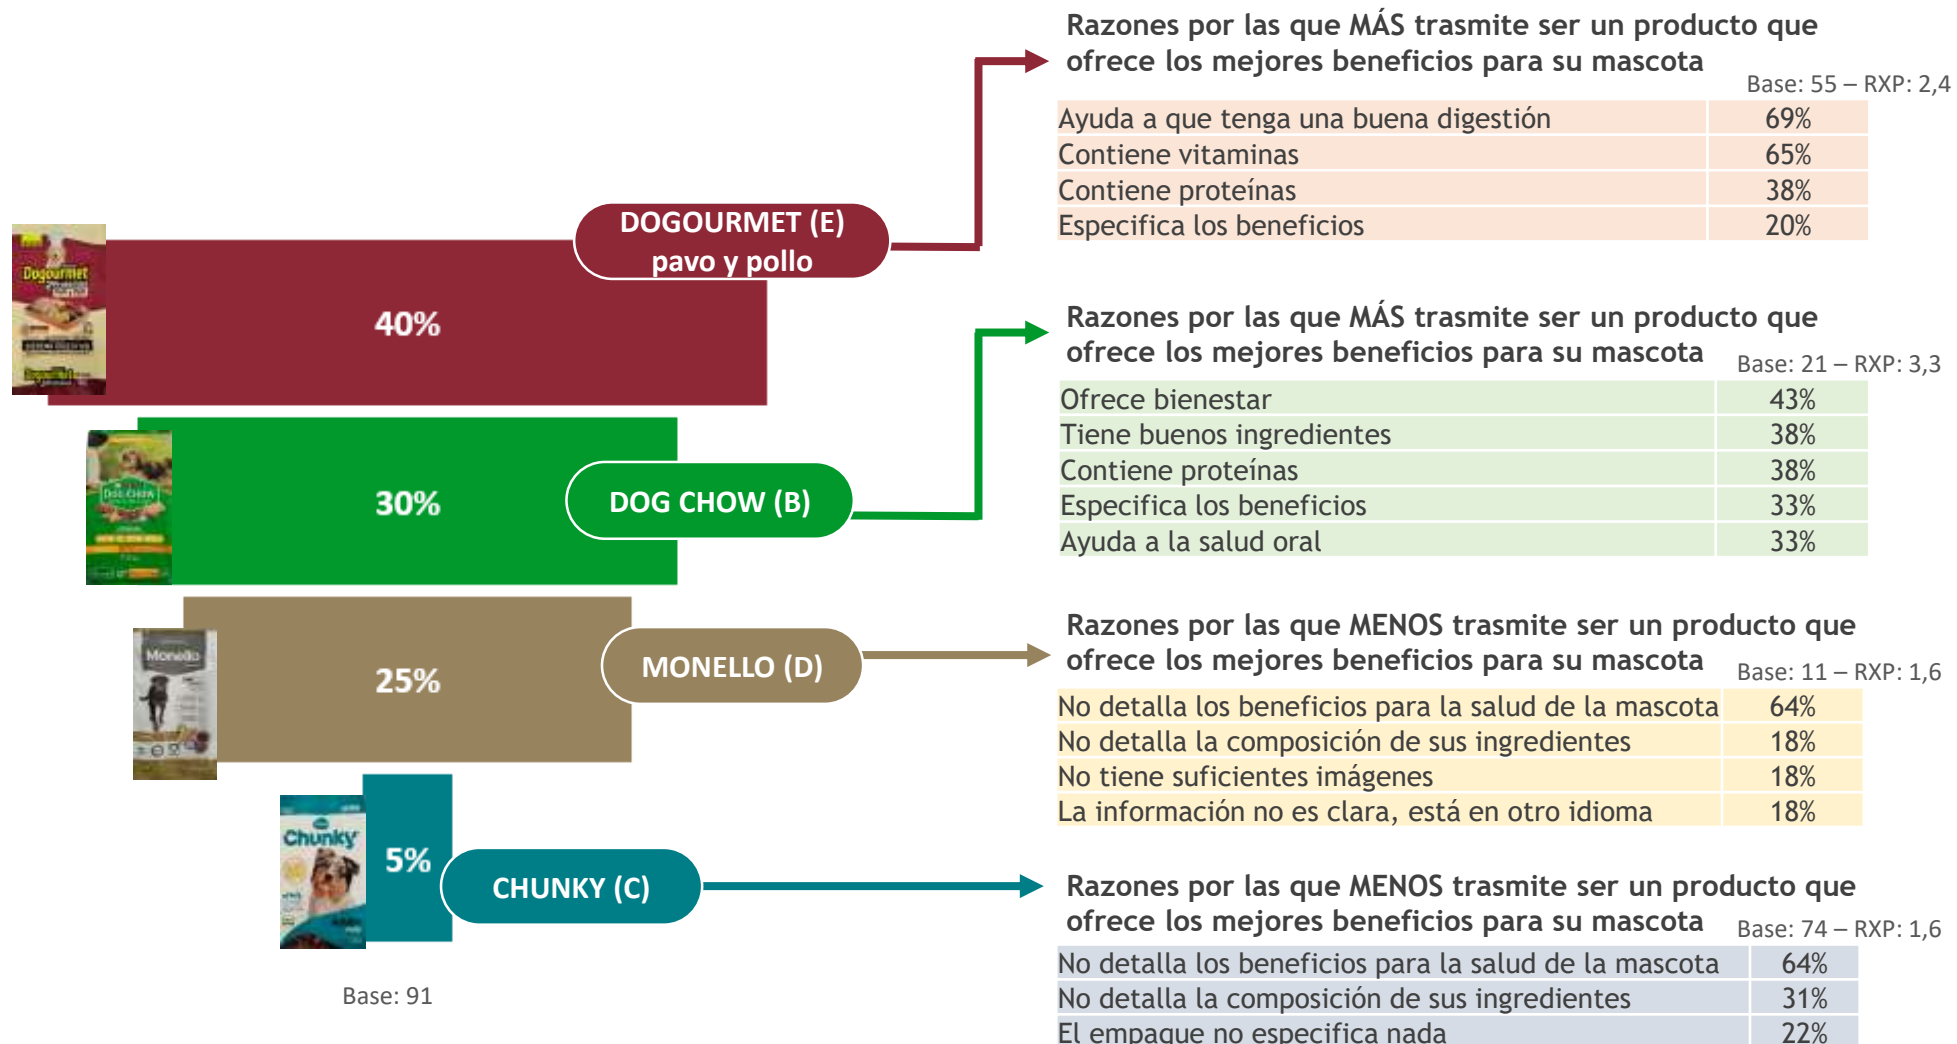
DOGOURMET (E) pavo y pollo

40%

DOG CHOW (B)

30%

MONELLO (D)

25%

CHUNKY (C)

5%

Base: 91

Razones por las que MÁS trasmite ser un producto que ofrece los mejores beneficios para su mascota

Base: 55 – RXP: 2,4

| | |
|---|---|
| Ayuda a que tenga una buena digestión | 69% |
| Contiene vitaminas | 65% |
| Contiene proteínas | 38% |
| Especifica los beneficios | 20% |

Razones por las que MÁS trasmite ser un producto que ofrece los mejores beneficios para su mascota

Base: 21 – RXP: 3,3

| | |
|---|---|
| Ofrece bienestar | 43% |
| Tiene buenos ingredientes | 38% |
| Contiene proteínas | 38% |
| Especifica los beneficios | 33% |
| Ayuda a la salud oral | 33% |

Razones por las que MENOS trasmite ser un producto que ofrece los mejores beneficios para su mascota

Base: 11 – RXP: 1,6

| | |
|---|---|
| No detalla los beneficios para la salud de la mascota | 64% |
| No detalla la composición de sus ingredientes | 18% |
| No tiene suficientes imágenes | 18% |
| La información no es clara, está en otro idioma | 18% |

Razones por las que MENOS trasmite ser un producto que ofrece los mejores beneficios para su mascota

Base: 74 – RXP: 1,6

| | |
|---|---|
| No detalla los beneficios para la salud de la mascota | 64% |
| No detalla la composición de sus ingredientes | 31% |
| El empaque no especifica nada | 22% |